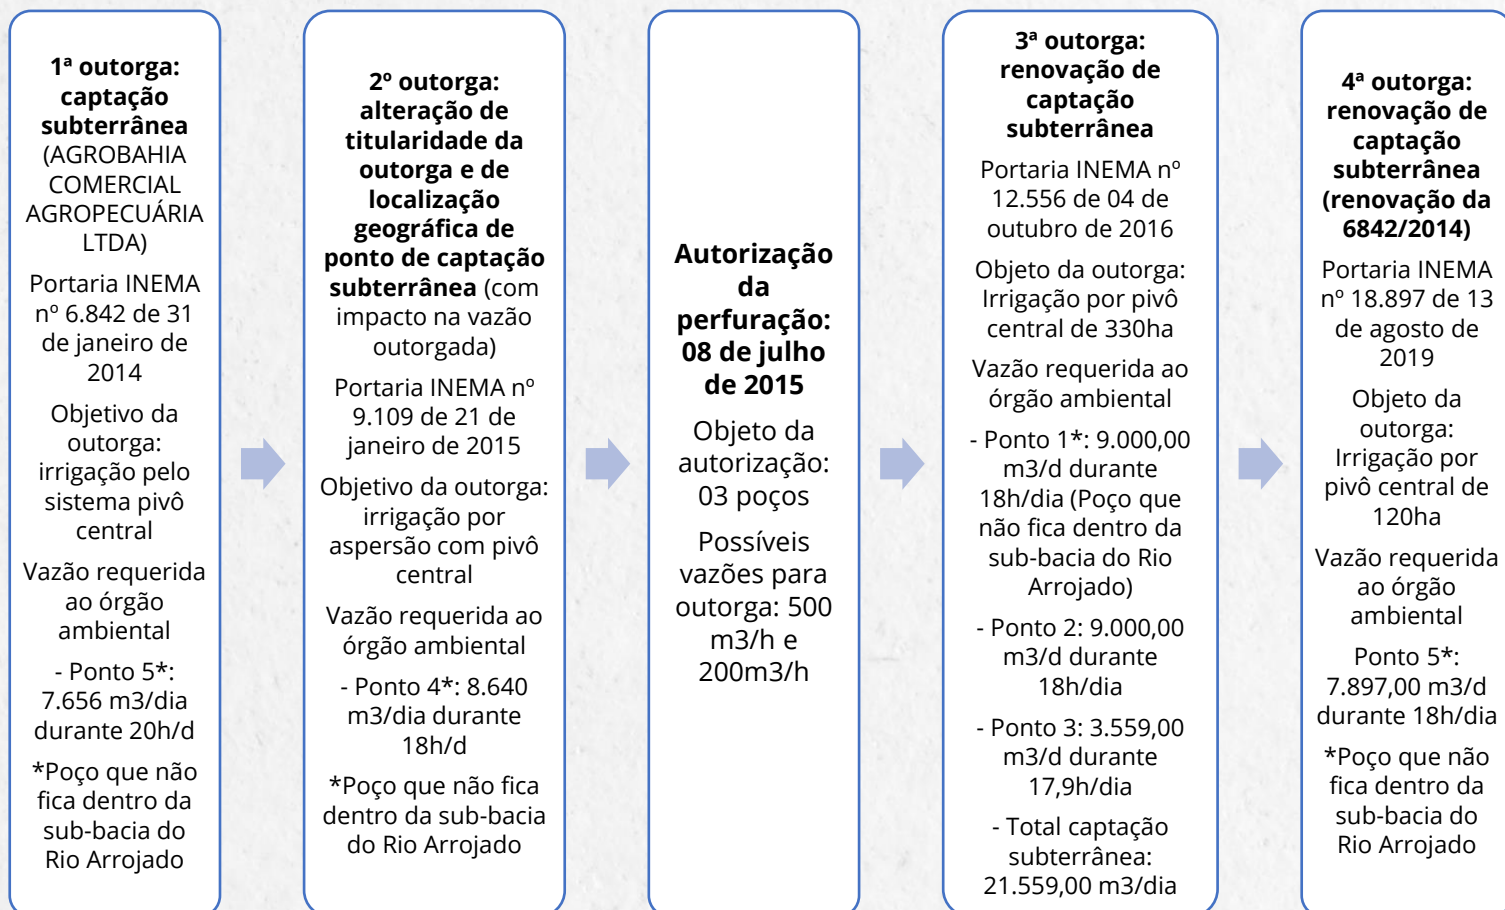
1ª outorga: captação subterrânea (AGROBAHIA COMERCIAL AGROPECUÁRIA LTDA)

Portaria INEMA nº 6.842 de 31 de janeiro de 2014

Objetivo da outorga: irrigação pelo sistema pivô central

Vazão requerida ao órgão ambiental

- Ponto 5*: 7.656 m3/dia durante 20h/d

*Poço que não fica dentro da sub-bacia do Rio Arrojado

2º outorga: alteração de titularidade da outorga e de localização geográfica de ponto de captação subterrânea (com impacto na vazão outorgada)

Portaria INEMA nº 9.109 de 21 de janeiro de 2015

Objetivo da outorga: irrigação por aspersão com pivô central

Vazão requerida ao órgão ambiental

- Ponto 4*: 8.640 m3/dia durante 18h/d

*Poço que não fica dentro da sub-bacia do Rio Arrojado

Autorização da perfuração: 08 de julho de 2015

Objeto da autorização: 03 poços

Possíveis vazões para outorga: 500 m3/h e 200m3/h

3ª outorga: renovação de captação subterrânea

Portaria INEMA nº 12.556 de 04 de outubro de 2016

Objeto da outorga: Irrigação por pivô central de 330ha

Vazão requerida ao órgão ambiental

- Ponto 1*: 9.000,00 m3/d durante 18h/dia (Poço que não fica dentro da sub-bacia do Rio Arrojado)

- Ponto 2: 9.000,00 m3/d durante 18h/dia

- Ponto 3: 3.559,00 m3/d durante 17,9h/dia

- Total captação subterrânea: 21.559,00 m3/dia

4ª outorga: renovação de captação subterrânea (renovação da 6842/2014)

Portaria INEMA nº 18.897 de 13 de agosto de 2019

Objeto da outorga: Irrigação por pivô central de 120ha

Vazão requerida ao órgão ambiental

Ponto 5*: 7.897,00 m3/d durante 18h/dia

*Poço que não fica dentro da sub-bacia do Rio Arrojado